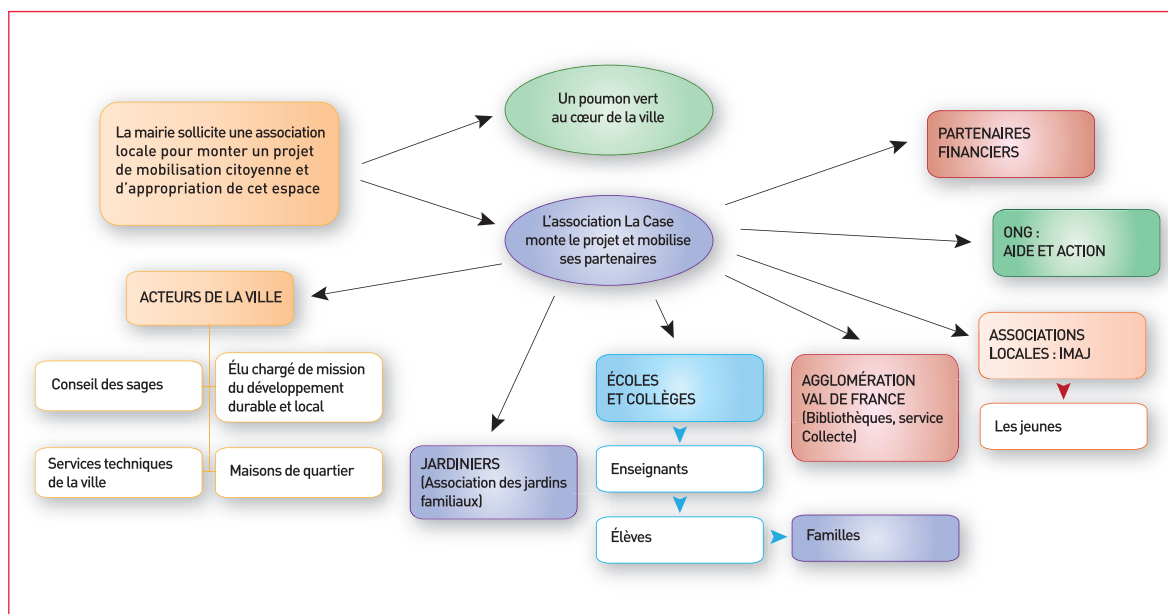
La mairie sollicite une association locale pour monter un projet de mobilisation citoyenne et d'appropriation de cet espace

Un poumon vert au cœur de la ville

L'association La Case monte le projet et mobilise ses partenaires

PARTENAIRES FINANCIERS

ONG : AIDE ET ACTION

ASSOCIATIONS LOCALES : IMAJ

Les jeunes

ACTEURS DE LA VILLE

Conseil des sages

Élu chargé de mission du développement durable et local

Services techniques de la ville

Maisons de quartier

JARDINIERS (Association des jardins familiaux)

ÉCOLES ET COLLÈGES

Enseignants

Élèves

Familles

AGGLOMÉRATION VAL DE FRANCE (Bibliothèques, service Collecte)